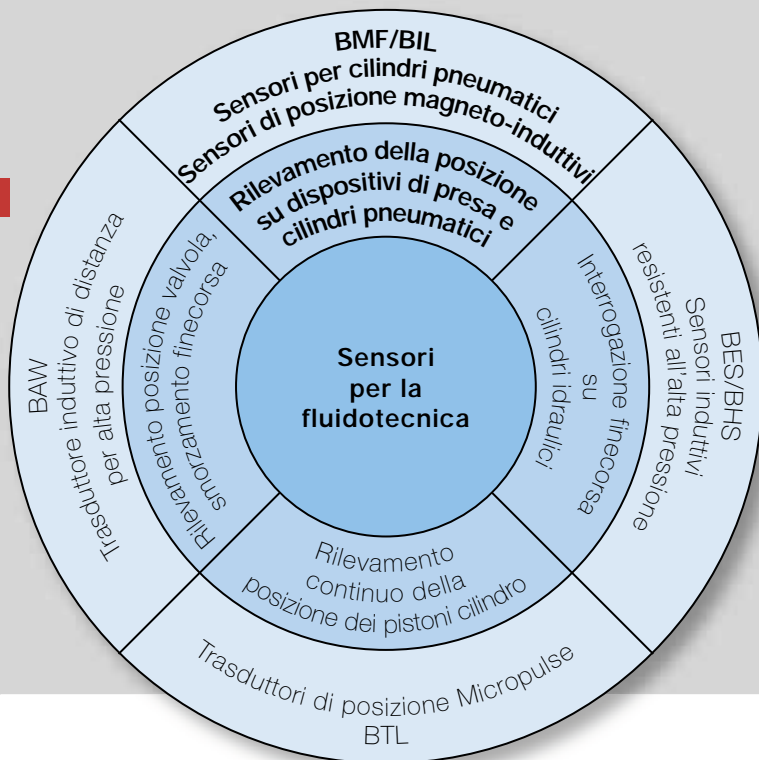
BMF/BIL
Sensori per cilindri pneumatici
Sensori di posizione magneto-induttivi

Rilevamento della posizione su dispositivi di presa e cilindri pneumatici

BES/BHS
Sensori induttivi resistenti all'alta pressione

Interrogazione finecorsa su cilindri idraulici

Sensori per la fluidotecnica

Rilevamento continuo della posizione dei pistoni cilindro

Trasduttori di posizione Micropulse
BTL

Rilevamento posizione valvola, smorzamento finecorsa

BAW
Trasduttore induttivo di distanza per alta pressione